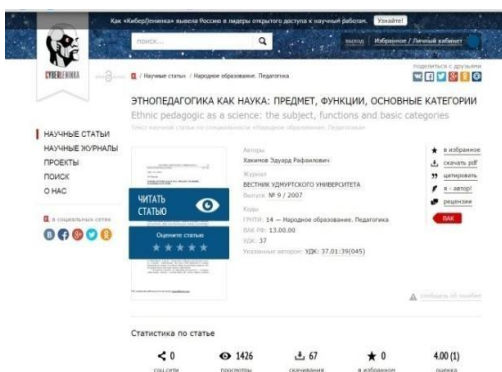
Как «Киберленинка» вывела Россию в лидеры открытого доступа к научным работам. Узнайте!

поиск...

выход Избранное / Личный кабинет

КИБЕРЛЕНИНКА

поделиться с друзьями

/ Научные статьи / Народное образование. Педагогика

ЭТНОПЕДАГОГИКА КАК НАУКА: ПРЕДМЕТ, ФУНКЦИИ, ОСНОВНЫЕ КАТЕГОРИИ

Ethnic pedagogic as a science: the subject, functions and basic categories

Текст научной статьи по специальности «Народное образование. Педагогика»

НАУЧНЫЕ СТАТЬИ
НАУЧНЫЕ ЖУРНАЛЫ
ПРОЕКТЫ
ПОИСК
О НАС

в социальных сетях

ЧИТАТЬ СТАТЬЮ

Оцените статью

Авторы
Хакимов Эдуард Рафаилович

Журнал
ВЕСТНИК УДМУРТСКОГО УНИВЕРСИТЕТА

Выпуск № 9 / 2007

Коды
ГРНТИ: 14 — Народное образование. Педагогика
ВАК РФ: 13.00.00
УДК: 37
Указанный автором: УДК: 37.01:39(045)

в избранное
скачать pdf
цитировать
я - автор!
рецензии

ВАК

сообщить об ошибке

Статистика по статье

0
соц.сети

1426
просмотры

67
скачивания

0
в избранном

4.00 (1)
оценка